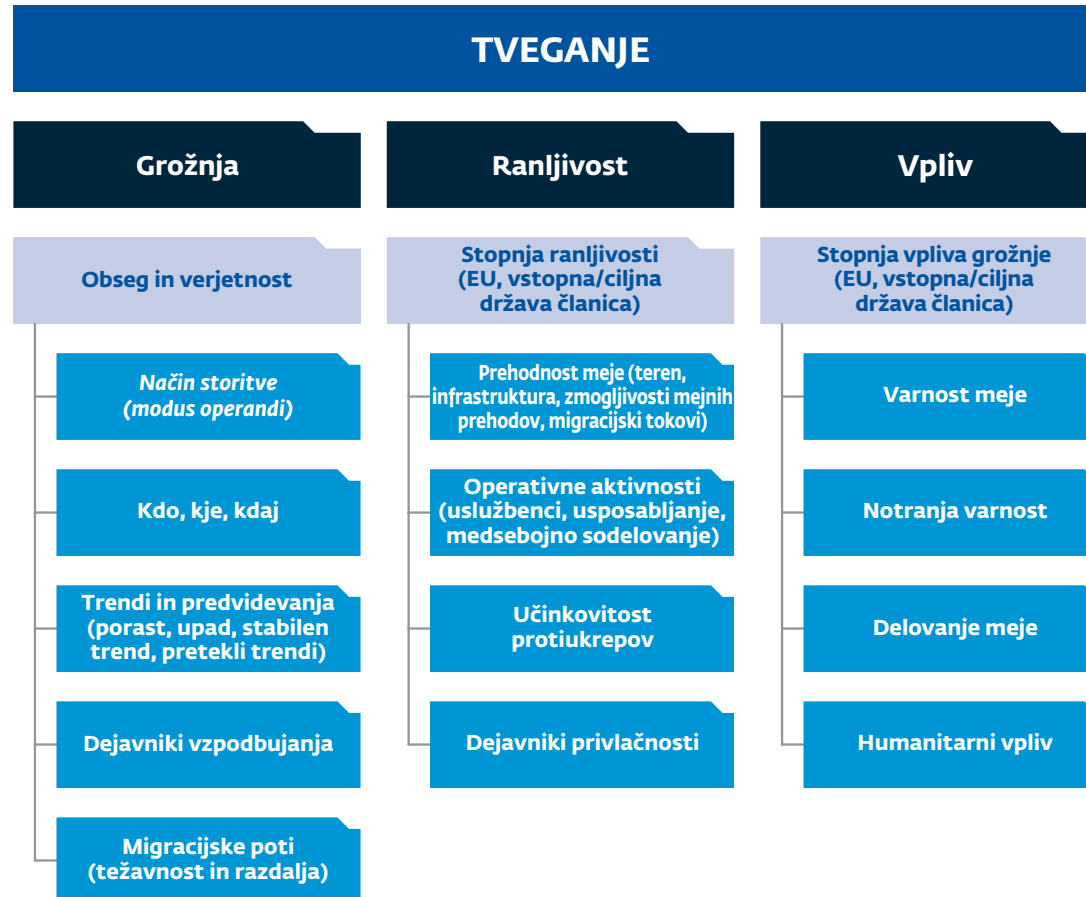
TVEGANJE

Grožnja

Obseg in verjetnost

Način storitve (modus operandi)

Kdo, kje, kdaj

Trendi in predvidevanja (porast, upad, stabilen trend, pretekli trendi)

Dejavniki vzpodbujanja

Migracijske poti (težavnost in razdalja)

Ranljivost

Stopnja ranljivosti (EU, vstopna/ciljna država članica)

Prehodnost meje (teren, infrastruktura, zmogljivosti mejnih prehodov, migracijski tokovi)

Operativne aktivnosti (uslužbenci, usposabljanje, medsebojno sodelovanje)

Učinkovitost protiukrepov

Dejavniki privlačnosti

Vpliv

Stopnja vpliva grožnje (EU, vstopna/ciljna država članica)

Varnost meje

Notranja varnost

Delovanje meje

Humanitarni vpliv